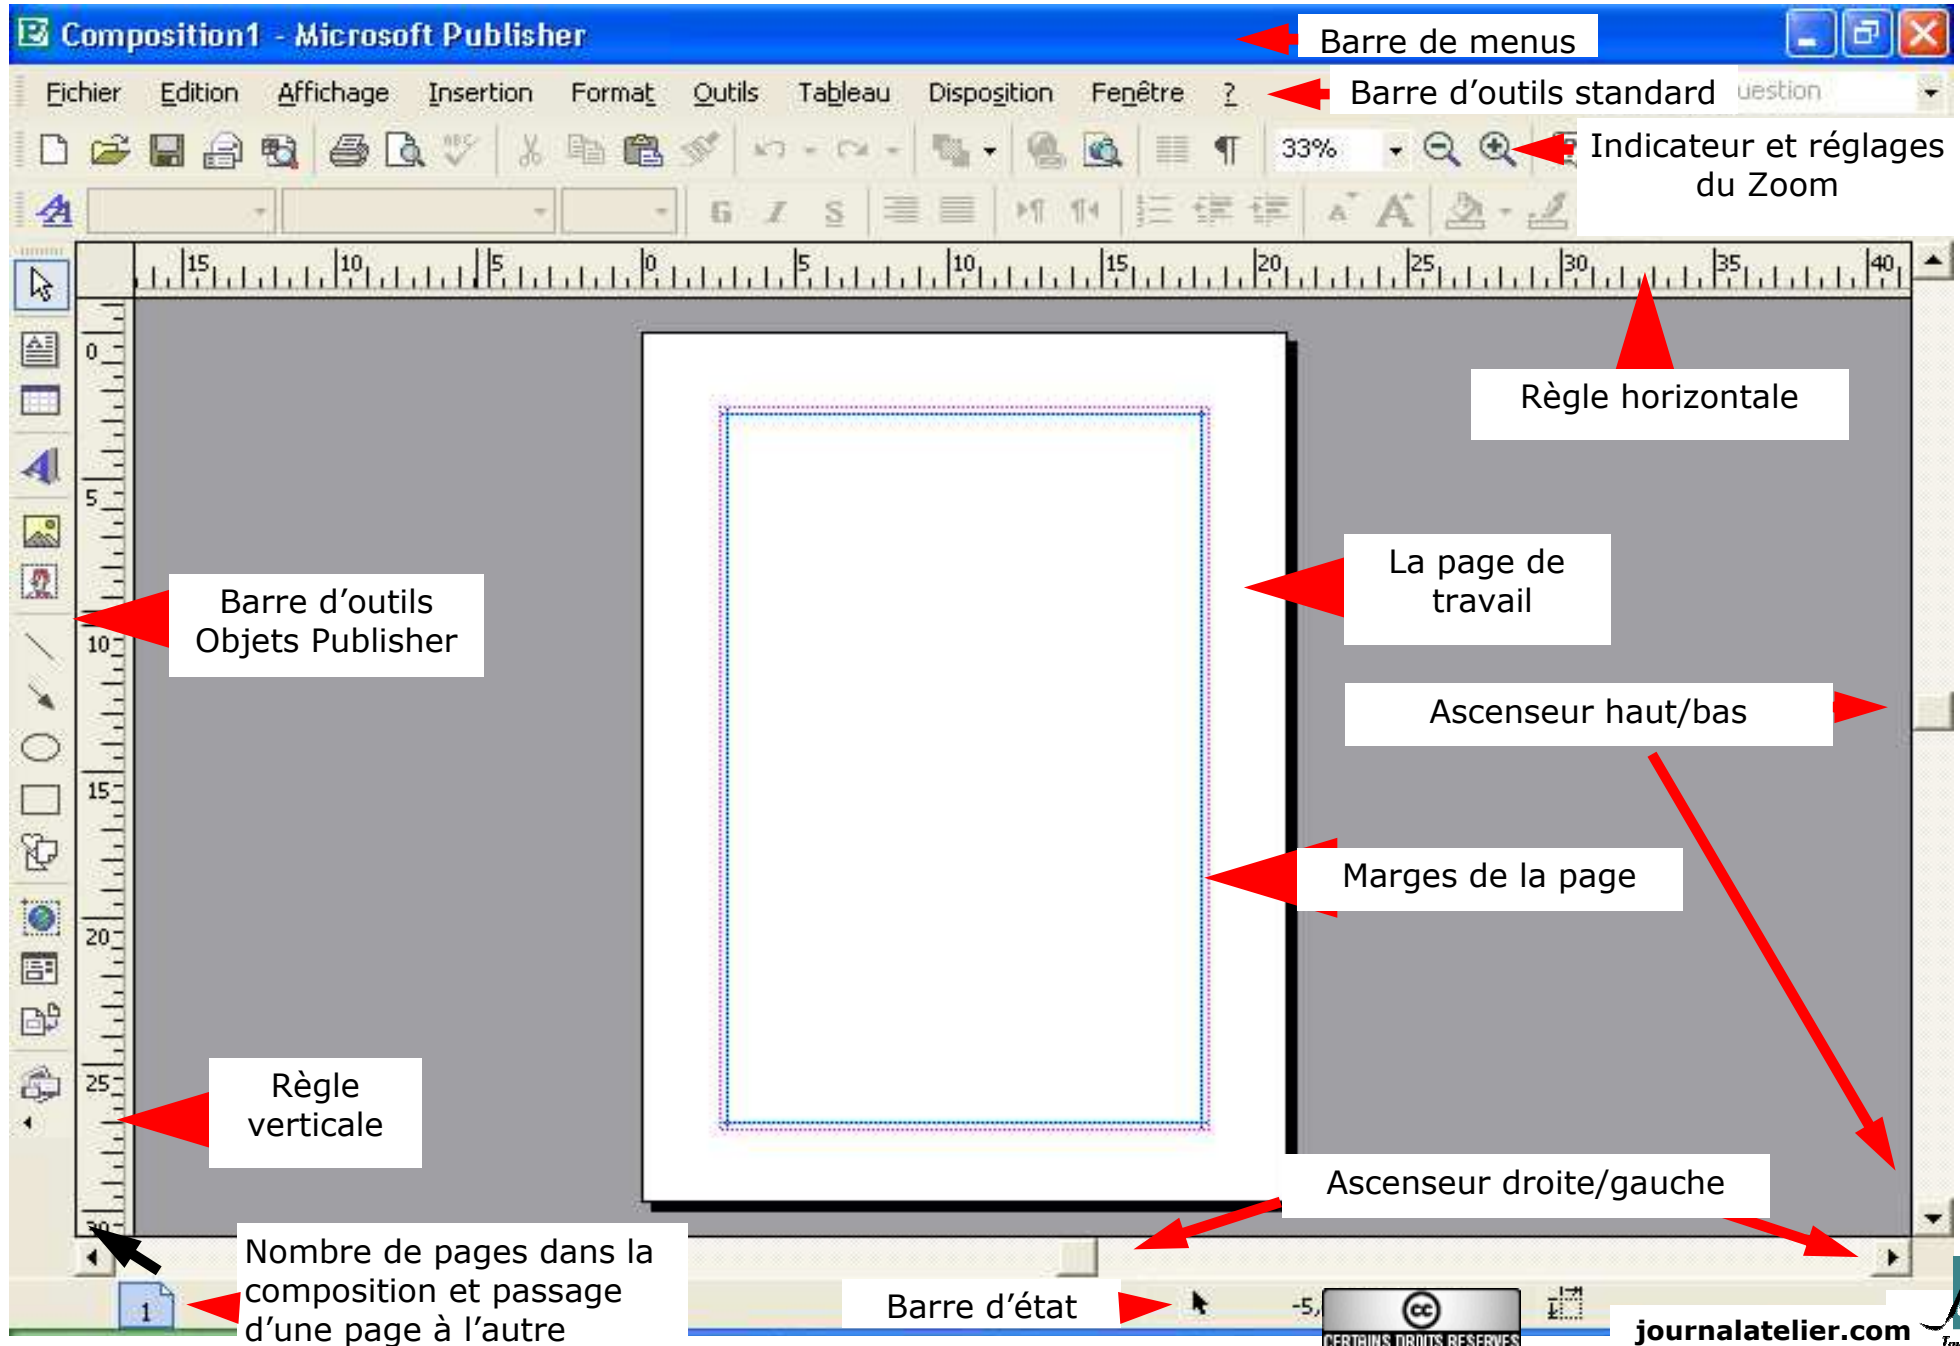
Composition1 - Microsoft Publisher

Barre de menus

Fichier Edition Affichage Insertion Format Outils Tableau Disposition Fenêtre ?

Barre d'outils standard

uestion

33%

Indicateur et réglages du Zoom

15 10 5 0 5 10 15 20 25 30 35 40

Règle horizontale

0
5
10
15
20
25
30

La page de travail

Barre d'outils Objets Publisher

Ascenseur haut/bas

Marges de la page

Règle verticale

Ascenseur droite/gauche

Nombre de pages dans la composition et passage d'une page à l'autre

1

Barre d'état

-5,

CERTAINS DROITS RÉSERVÉS

journalatelier.com